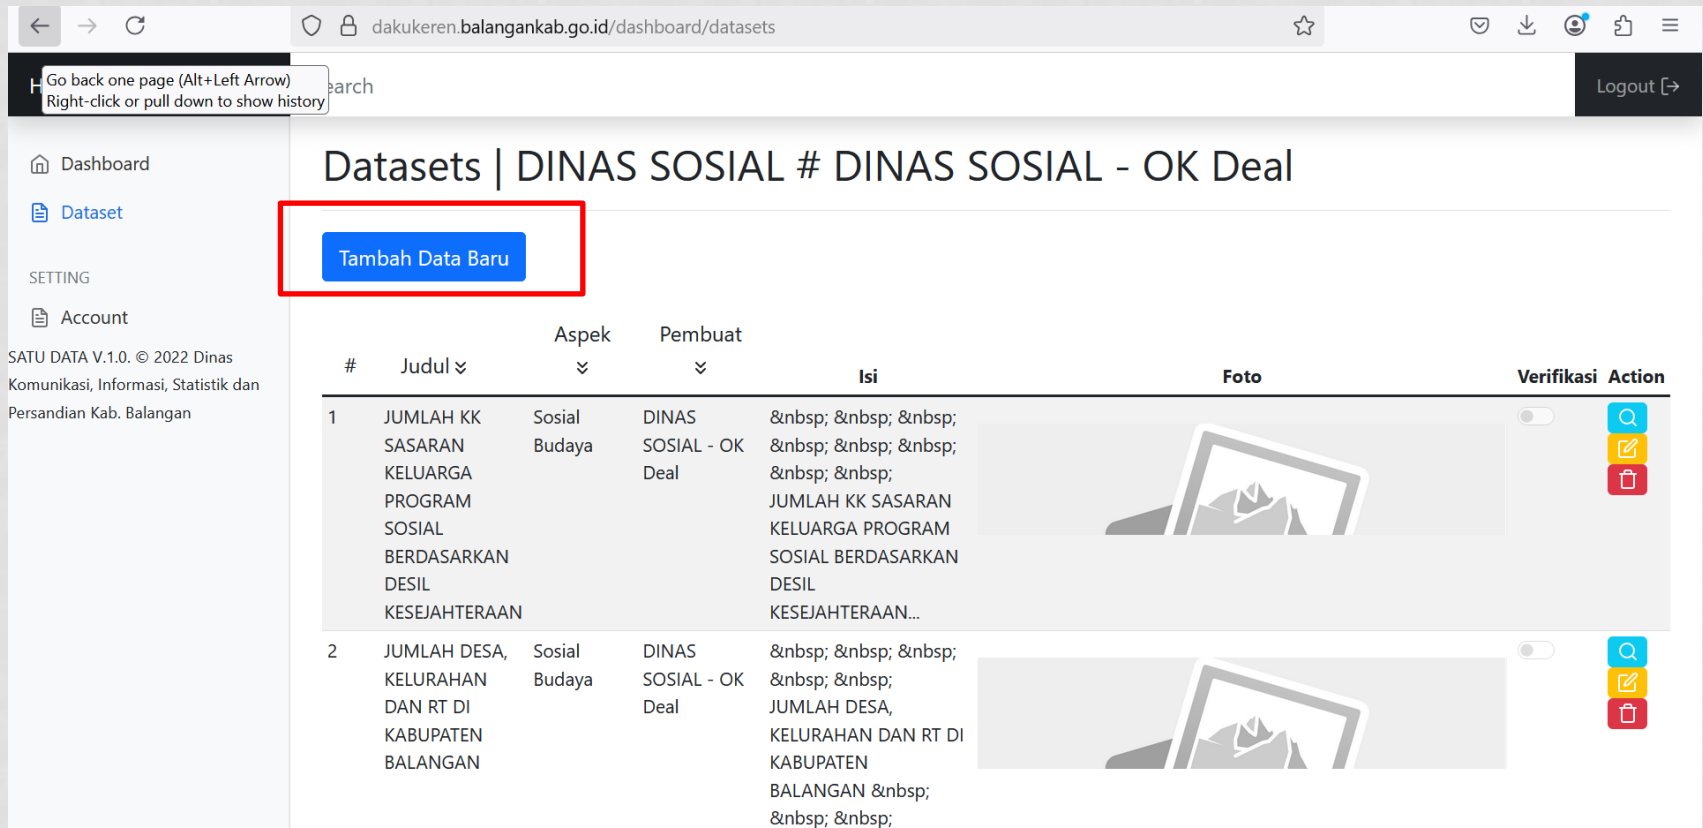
dakukeren.balangankab.go.id/dashboard/datasets

H Go back one page (Alt+Left Arrow)
Right-click or pull down to show history earch

Logout

Dashboard

Dataset

SETTING

Account

SATU DATA V.1.0. © 2022 Dinas Komunikasi, Informasi, Statistik dan Persandian Kab. Balangan

Datasets | DINAS SOSIAL # DINAS SOSIAL - OK Deal

Tambah Data Baru

| # | Judul | Aspek | Pembuat | Isi | Foto | Verifikasi | Action |
|---|---|---|---|---|---|---|---|
| 1 | JUMLAH KK SASARAN KELUARGA PROGRAM SOSIAL BERDASARKAN DESIL KESEJAHTERAAN | Sosial Budaya | DINAS SOSIAL - OK Deal | &nbsp; &nbsp; &nbsp; &nbsp; &nbsp; &nbsp; &nbsp; &nbsp; JUMLAH KK SASARAN KELUARGA PROGRAM SOSIAL BERDASARKAN DESIL KESEJAHTERAAN... | | | |
| 2 | JUMLAH DESA, KELURAHAN DAN RT DI KABUPATEN BALANGAN | Sosial Budaya | DINAS SOSIAL - OK Deal | &nbsp; &nbsp; &nbsp; &nbsp; &nbsp; JUMLAH DESA, KELURAHAN DAN RT DI KABUPATEN BALANGAN &nbsp; &nbsp; &nbsp; | | | |